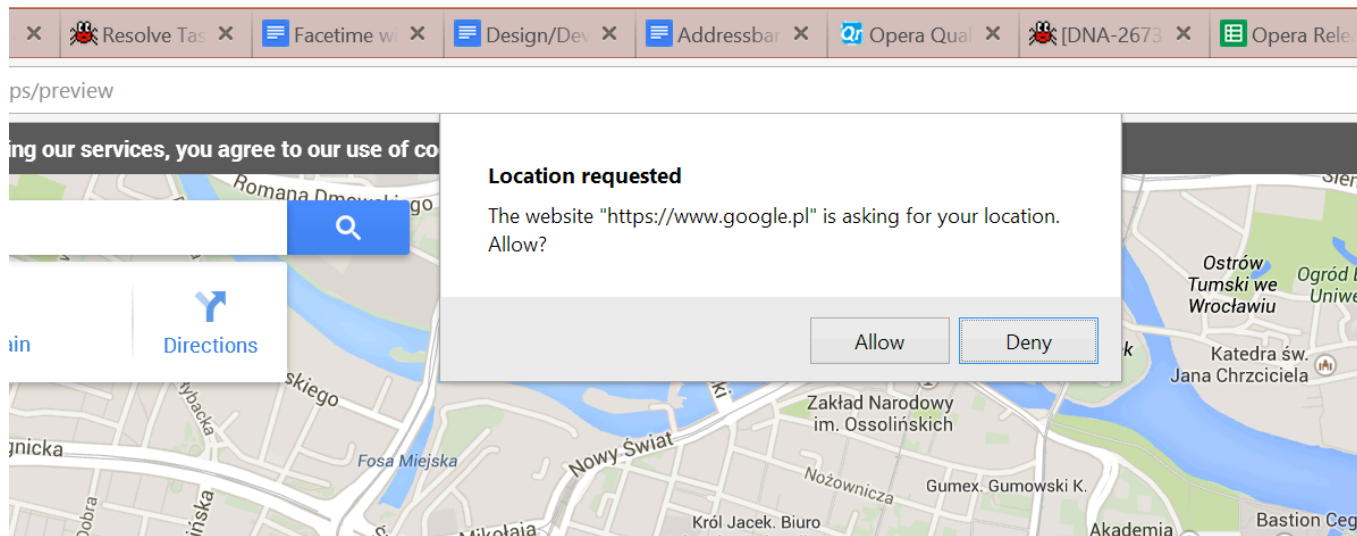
Resolve Tas | Facetime wi | Design/Dev | Addressbar | Opera Qual | [DNA-2673 | Opera Rele

ps/preview

ing our services, you agree to our use of co

Location requested

The website "https://www.google.pl" is asking for your location. Allow?

Allow

Deny

ain

Directions

Romana Dmowskiego

skiego

ybacka

gnicka

Fosa Miejska

Nowy Świat

Nożownicza

Mikołaja

Dobra

ińska

Ostrów Tumski we Wrocławiu

Ogród Uniwe

Katedra św. Jana Chrzciciela

Zakład Narodowy im. Ossolińskich

Gumex. Gumowski K.

Król Jacek. Biuro

Akademia

Bastion Ceg

Sien